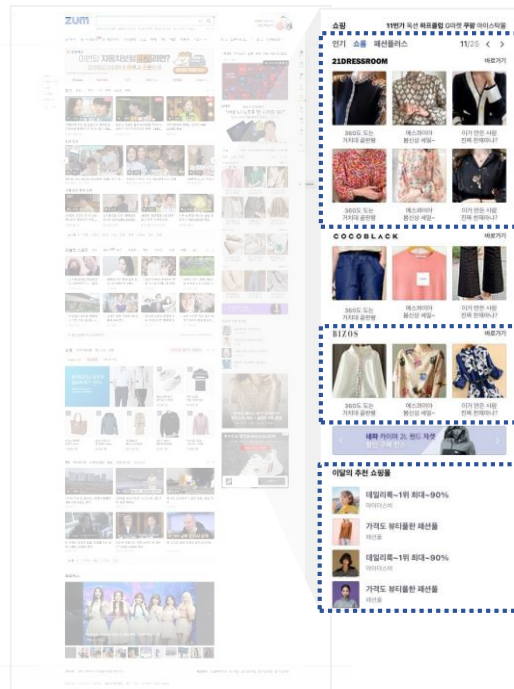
zum

쇼핑 11번가 옥션 하프클럽 G마켓 쿠팡 아이스틱물

인기 쇼핑 패션플러스 11/25 < >

21DRESSROOM 바로가기

360도 도는 가지타 골반핏

에스파이아 용산성 세일~

이거 안은 사람 진짜 한테이나?

360도 도는 가지타 골반핏

에스파이아 용산성 세일~

이거 안은 사람 진짜 한테이나?

COCOBLACK 바로가기

360도 도는 가지타 골반핏

에스파이아 용산성 세일~

이거 안은 사람 진짜 한테이나?

BIZOS 바로가기

360도 도는 가지타 골반핏

에스파이아 용산성 세일~

이거 안은 사람 진짜 한테이나?

내파 카이마 25 핸드 자켓

이달의 추천 쇼핑몰

데일리룩~1위 최대~90%

가격도 뷰티플한 패션몰

데일리룩~1위 최대~90%

가격도 뷰티플한 패션몰